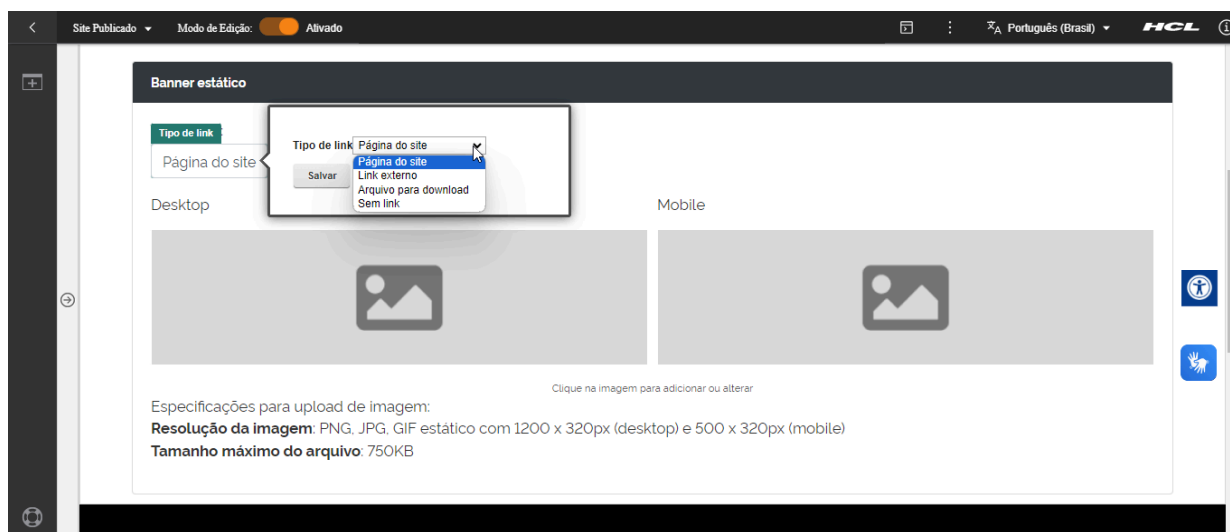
Site Publicado ▾ Modo de Edição: Ativado

Português (Brasil) ▾ HCL

Banner estático

Tipo de link

Página do site

Tipo de link Página do site

Página do site
Link externo
Arquivo para download
Sem link

Salvar

Desktop

Mobile

Clique na imagem para adicionar ou alterar

Especificações para upload de imagem:
**Resolução da imagem**: PNG, JPG, GIF estático com 1200 x 320px (desktop) e 500 x 320px (mobile)
**Tamanho máximo do arquivo**: 750KB